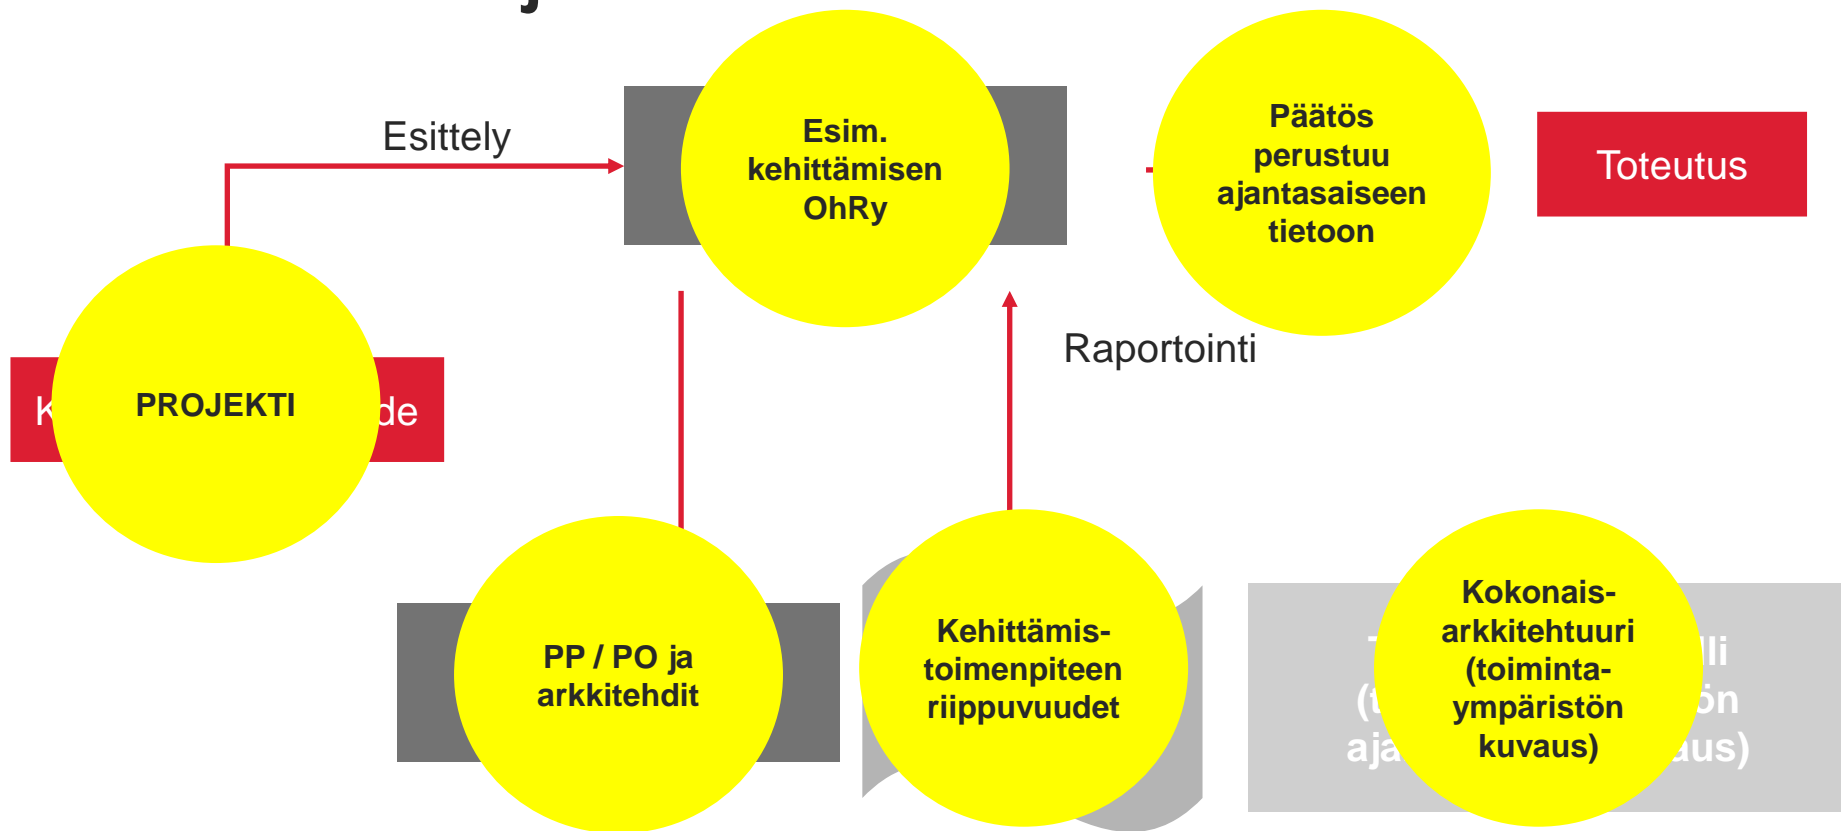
Esittely

Esim. kehittämisen OhRy

Päätös perustuu ajantasaiseen tietoon

Toteutus

K

PROJEKTI

de

Raportointi

PP / PO ja arkkitehdit

Kehittämis-toimenpiteen riippuvuudet

T

(t

aja

Kokonais-arkkitehtuuri (toiminta-ympäristön kuvaus)

lli

ön

aus)